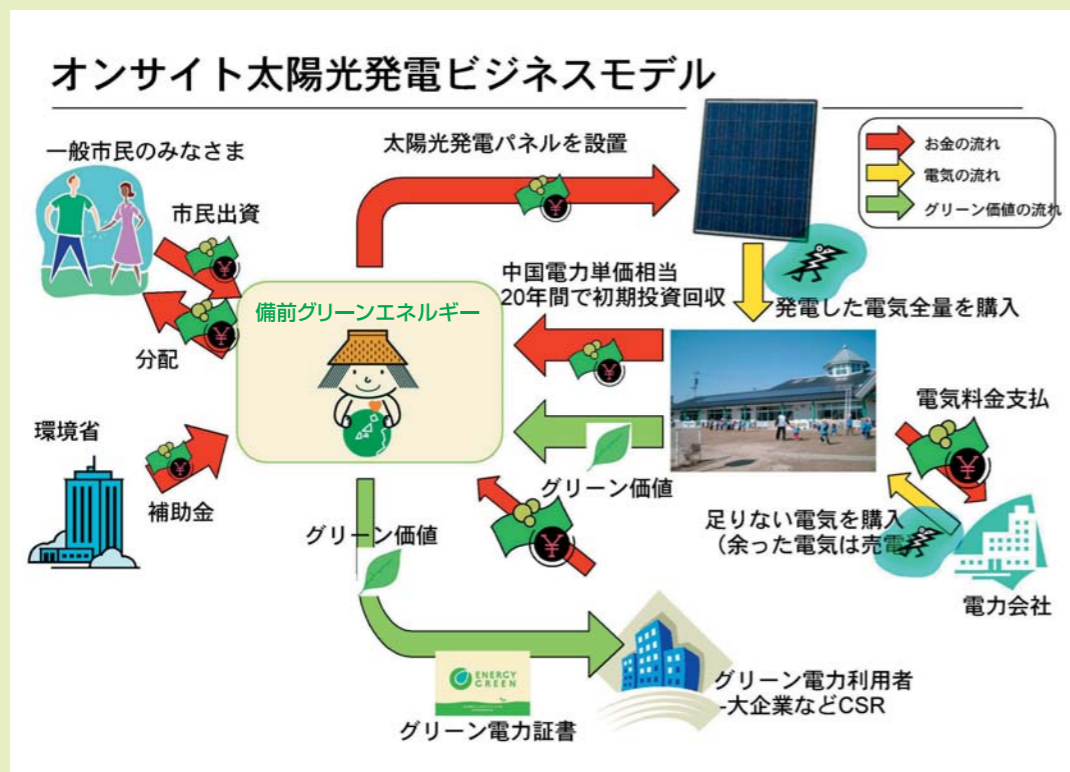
オンサイト太陽光発電ビジネスモデル

お金の流れ
電気の流れ
グリーン価値の流れ

一般市民のみなさま

太陽光発電パネルを設置

市民出資

分配

備前グリーンエネルギー

中国電力単価相当
20年間で初期投資回収

発電した電気全量を購入

電気料金支払

環境省

補助金

グリーン価値

足りない電気を購入
（余った電気は売電）

グリーン価値

電力会社

ENERGY GREEN

グリーン電力利用者
-大企業などCSR

グリーン電力証書